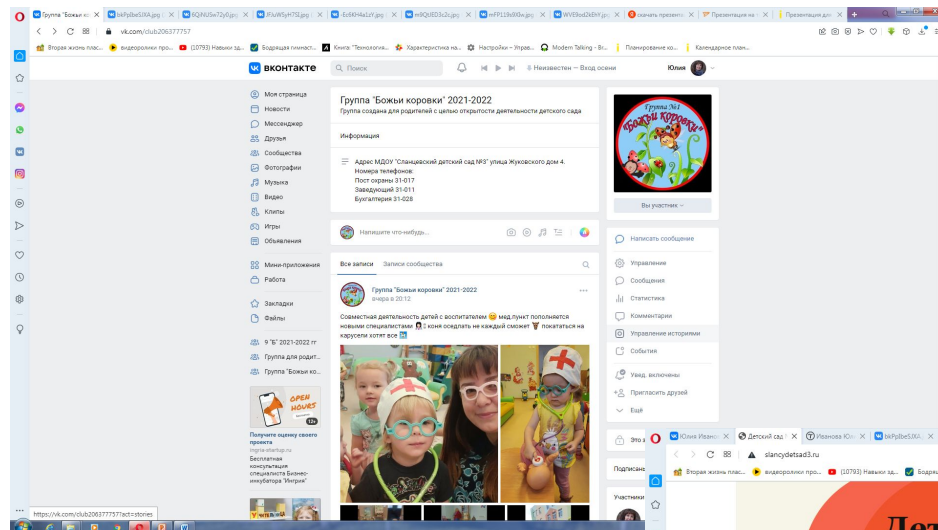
Группа "Божьи ко | bkPpIbe5JXA.jpg | 6QjNU5w72y0.jpg | JFXuW5yH7SI.jpg | -Eo5KH4a1zY.jpg | m0Qt6D3c2c.jpg | mFP19b9Xkw.jpg | WVE9od2kEHY.jpg | скачать презента | Презентация на | Презентация для

vk.com/club206377757

Вторая жизнь плас... | видеоролики про... | (10793) Навыки зд... | Бодрящая гимнаст... | Книга: "Технология... | Характеристика на... | Настройки – Управ... | Modern Talking - Br... | Планирование ко... | Календарное план...

ВКонтакте | Поиск | Неизвестен — Вход осени | Юлия

Моя страница
Новости
Мессенджер
Друзья
Сообщества
Фотографии
Музыка
Видео
Клипы
Игры
Объявления

Мини-приложения
Работа

Закладки
Файлы

9 "Б" 2021-2022 гг
Группа для родит...
Группа "Божьи ко...

OPEN HOURS
Получите оценку своего проекта
ingria-startup.ru
Бесплатная консультация специалиста Бизнес-инкубатора "Ингрия"

Группа "Божьи коровки" 2021-2022
Группа создана для родителей с целью открытости деятельности детского сада

Информация

Адрес МДОУ "Сланцевский детский сад №3" улица Жуковского дом 4.
Номера телефонов:
Пост охраны 31-017
Заведующий 31-011
Бухгалтерия 31-028

Напишите что-нибудь...

Все записи | Записи сообщества

Группа "Божьи коровки" 2021-2022
вчера в 20:12

Совместная деятельность детей с воспитателем мед.пункт пополняется новыми специалистами коня оседлать не каждый сможет покататься на карусели хотят все

Группа №1 Божьи коровки

Вы участник

Написать сообщение
Управление
Сообщения
Статистика
Комментарии
Управление историями
События
Увед. включены
Пригласить друзей
Ещё

Это з
Подписана
Участники

Юлия Иван | Детский сад | Иванова Юл | bkPpIbe5JXA
slancydetsad3.ru
Вторая жизнь плас... | видеоролики про... | (10793) Навыки зд... | Бодр

https://vk.com/club206377757?act=stories